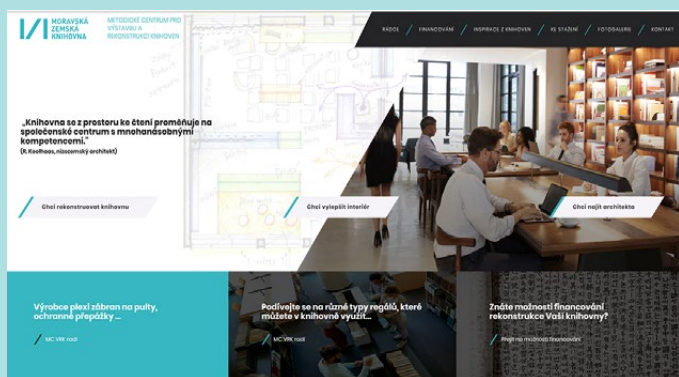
MORAVSKÁ ZEMSKÁ KNIHOVNA

METODICKÉ CENTRUM PRO VÝSTAVBU A REKONSTRUKCI KNIHOVEN

RÁDCE | FINANCOVÁNÍ | INSPIRACE Z KNIHOVEN | KE STAŽENÍ | FOTOGALERIE | KONTAKT

„Knihovna se z prostoru ke čtení proměňuje na společenské centrum s mnohanásobnými kompetencemi."
(R. Koolhaas, nizozemský architekt)

Chci rekonstruovat knihovnu

Chci vylepšit interiér

Chci najít architekta

Výrobce plexi zábran na pulty, ochranné přepážky ...

MC VRK radí

Podívejte se na různé typy regálů, které můžete v knihovně využít...

MC VRK radí

Znáte možnosti financování rekonstrukce Vaší knihovny?

Přejít na možnosti financování